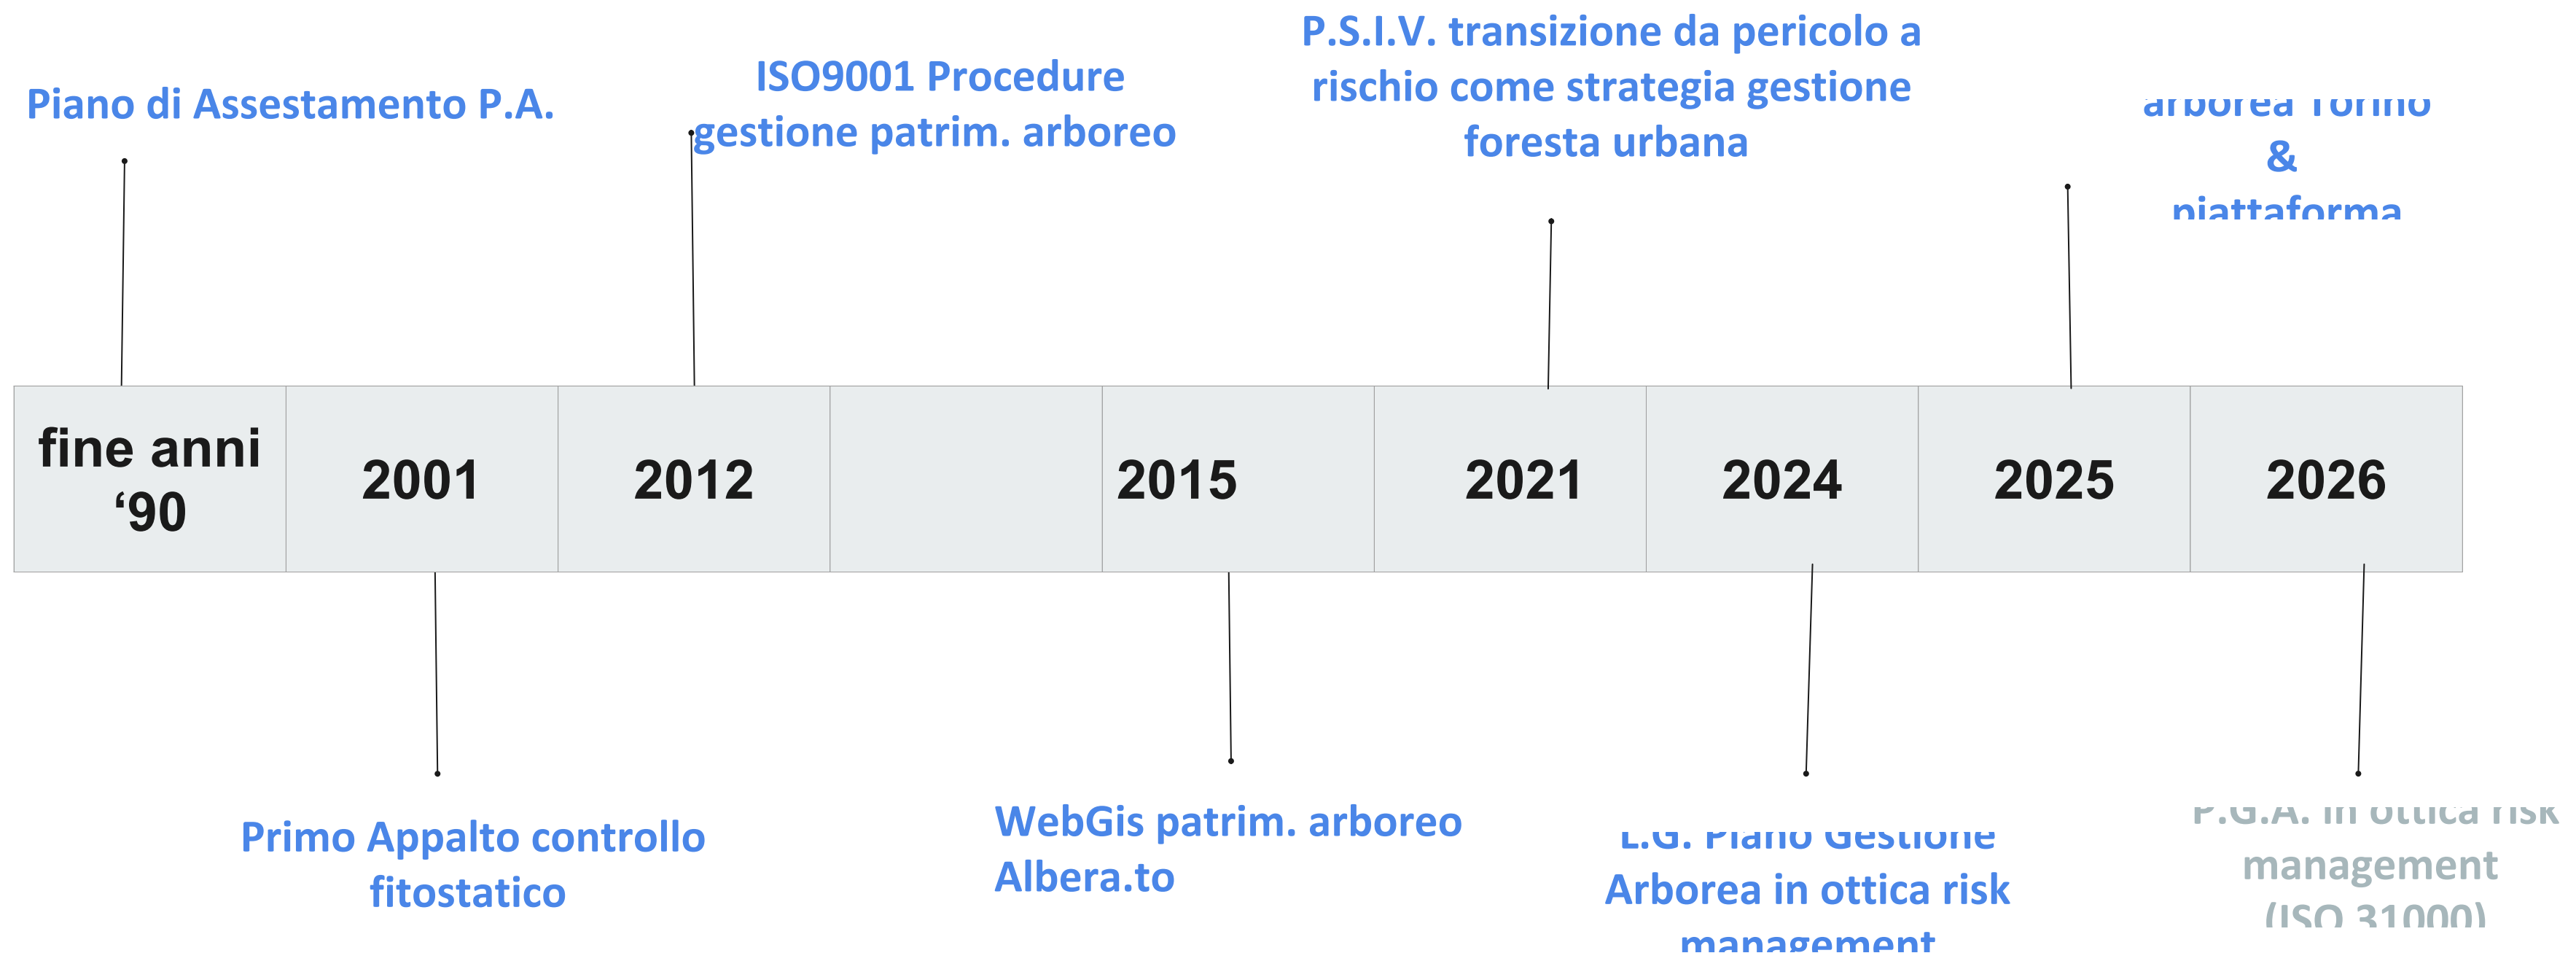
Piano di Assestamento P.A.

ISO9001 Procedure gestione patrim. arboreo

P.S.I.V. transizione da pericolo a rischio come strategia gestione foresta urbana

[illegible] Torino & piattaforma

| fine anni ‘90 | 2001 | 2012 | | 2015 | 2021 | 2024 | 2025 | 2026 |
|---|---|---|---|---|---|---|---|---|

Primo Appalto controllo fitostatico

WebGis patrim. arboreo Albera.to

L.G. Piano Gestione Arborea in ottica risk management

P.G.A. in ottica risk management (ISO 31000)